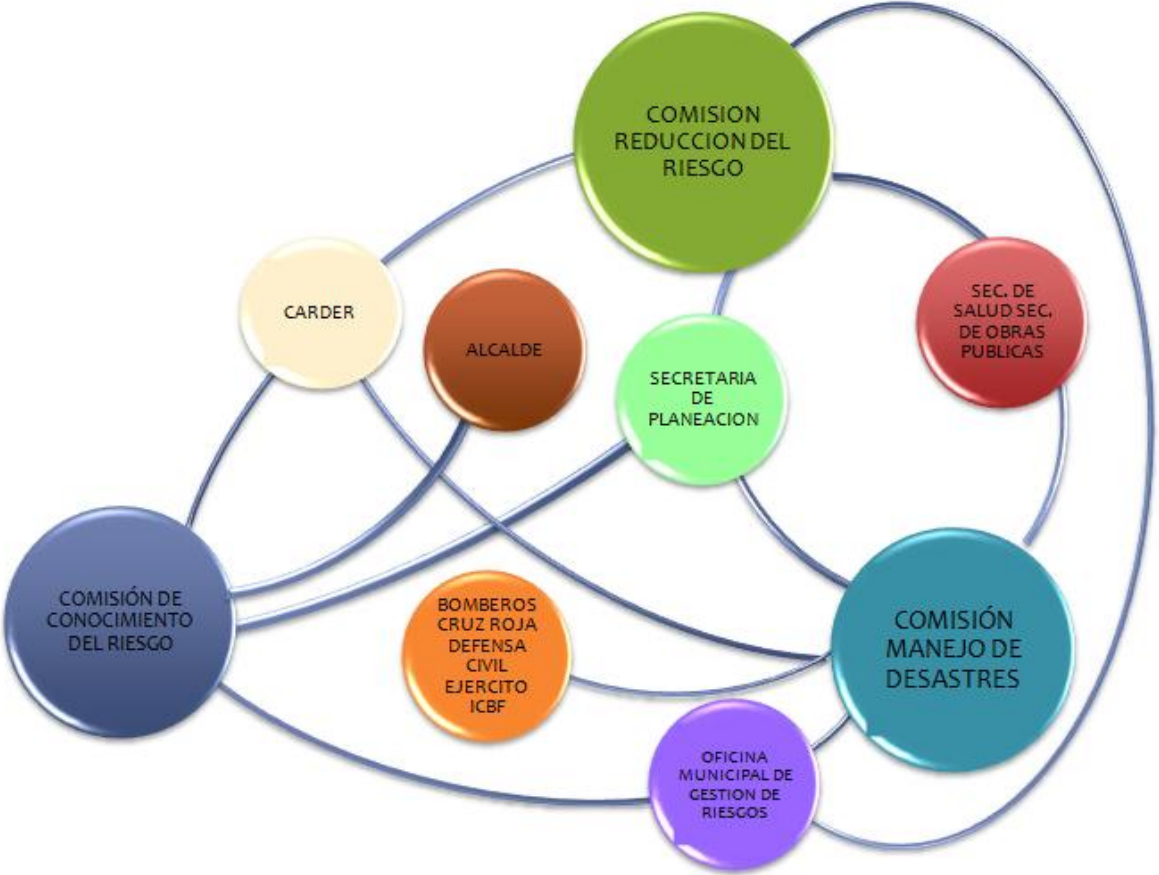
COMISION REDUCCION DEL RIESGO

CARDER

ALCALDE

SECRETARIA DE PLANEACION

SEC. DE SALUD SEC. DE OBRAS PUBLICAS

COMISIÓN DE CONOCIMIENTO DEL RIESGO

BOMBEROS CRUZ ROJA DEFENSA CIVIL EJERCITO ICBF

COMISIÓN MANEJO DE DESASTRES

OFICINA MUNICIPAL DE GESTION DE RIESGOS